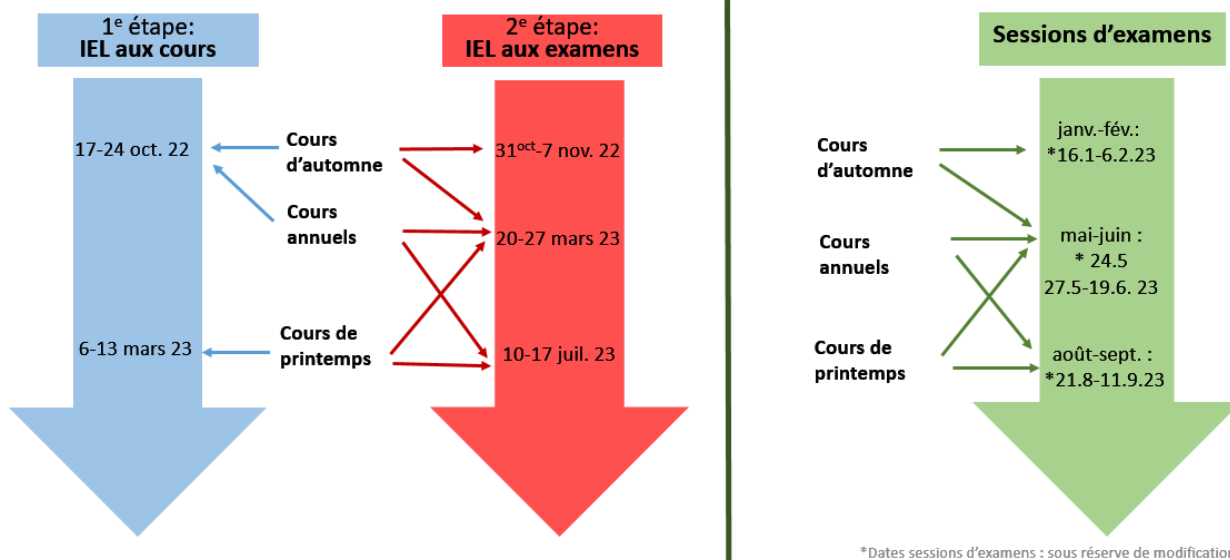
1$^{e}$ étape:
IEL aux cours

17-24 oct. 22

6-13 mars 23

Cours d'automne

Cours annuels

Cours de printemps

2$^{e}$ étape:
IEL aux examens

31$^{oct}$-7 nov. 22

20-27 mars 23

10-17 juil. 23

Sessions d'examens

Cours d'automne

Cours annuels

Cours de printemps

janv.-fév.:
*16.1-6.2.23

mai-juin :
* 24.5
27.5-19.6. 23

août-sept. :
*21.8-11.9.23

*Dates sessions d'examens : sous réserve de modificatio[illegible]